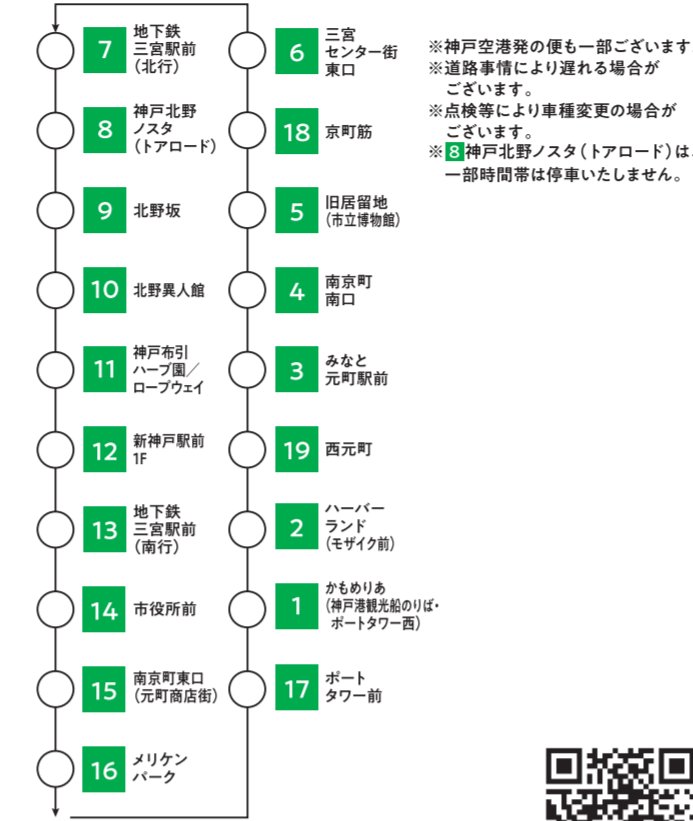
7 地下鉄三宮駅前（北行）
8 神戸北野ノスタ（トアロード）
9 北野坂
10 北野異人館
11 神戸布引ハーブ園／ロープウェイ
12 新神戸駅前1F
13 地下鉄三宮駅前（南行）
14 市役所前
15 南京町東口（元町商店街）
16 メリケンパーク

6 三宮センター街東口
18 京町筋
5 旧居留地（市立博物館）
4 南京町南口
3 みなと元町駅前
19 西元町
2 ハーバーランド（モザイク前）
1 かもめりあ（神戸港観光船のりば・ポートタワー西）
17 ポートタワー前

※神戸空港発の便も一部ございます
※道路事情により遅れる場合がございます。
※点検等により車種変更の場合がございます。
※8神戸北野ノスタ（トアロード）は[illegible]一部時間帯は停車いたしません。